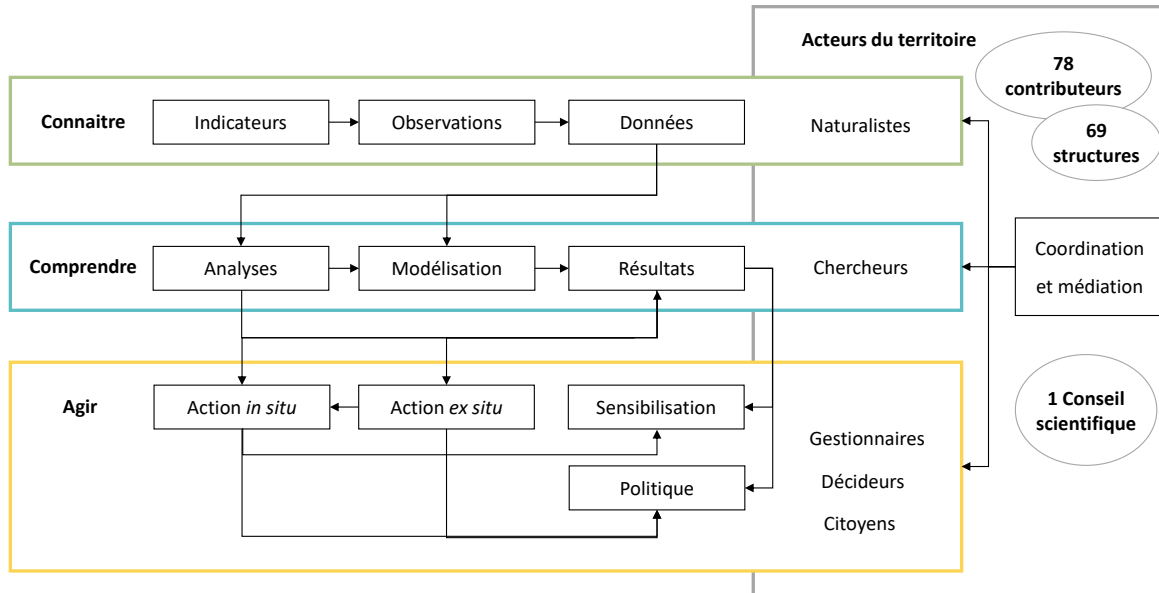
Acteurs du territoire

78 contributeurs

69 structures

Connaitre

Indicateurs

Observations

Données

Naturalistes

Comprendre

Analyses

Modélisation

Résultats

Chercheurs

Coordination et médiation

Agir

Action *in situ*

Action *ex situ*

Sensibilisation

Politique

1 Conseil scientifique

Gestionnaires

Décideurs

Citoyens